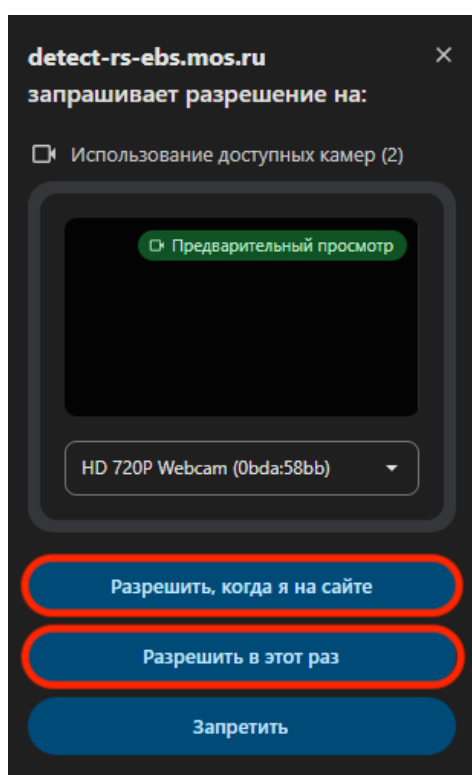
detect-rs-ebs.mos.ru
запрашивает разрешение на:

×

Использование доступных камер (2)

Предварительный просмотр

HD 720P Webcam (0bda:58bb)

Разрешить, когда я на сайте

Разрешить в этот раз

Запретить